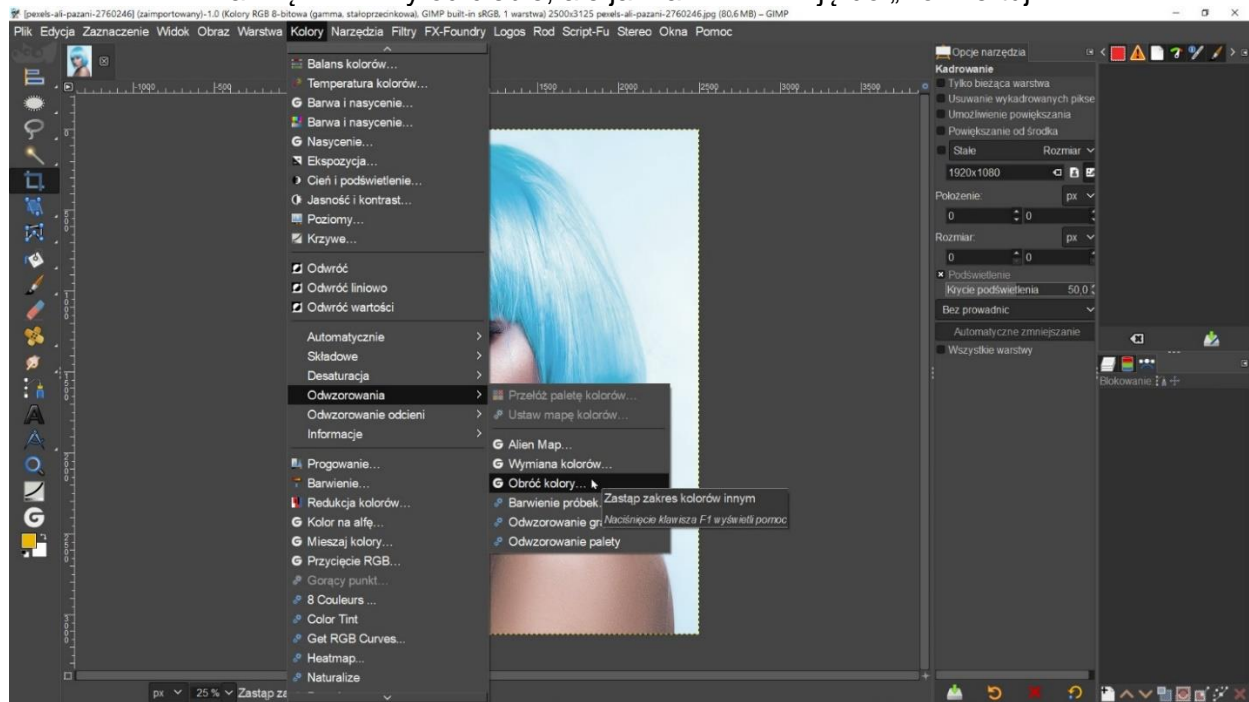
[pexels-ali-pazani-2760246] (zaimportowany)-1.0 (Kolory RGB 8-bitowa (gamma, stałoprzecinkowa), GIMP built-in sRGB, 1 warstwa) 2500x3125 pexels-ali-pazani-2760246.jpg (80,6 MB) – GIMP

Plik Edycja Zaznaczenie Widok Obraz Warstwa Kolory Narzędzia Filtry FX-Foundry Logos Rod Script-Fu Stereo Okna Pomoc

-1000 -500 1500 2000 2500 3000 3500

Balans kolorów…
Temperatura kolorów…
Barwa i nasycenie…
Barwa i nasycenie…
Nasycenie…
Ekspozycja…
Cień i podświetlenie…
Jasność i kontrast…
Poziomy…
Krzywe…
Odwróć
Odwróć liniowo
Odwróć wartości
Automatycznie
Składowe
Desaturacja
Odwzorowania
Odwzorowanie odcieni
Informacje
Progowanie…
Barwienie…
Redukcja kolorów…
Kolor na alfę…
Mieszaj kolory…
Przycięcie RGB…
Gorący punkt…
8 Couleurs …
Color Tint
Get RGB Curves…
Heatmap…
Naturalize

Przełóż paletę kolorów…
Ustaw mapę kolorów…
Alien Map…
Wymiana kolorów…
Obróć kolory…
Barwienie próbek…
Odwzorowanie gr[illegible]
Odwzorowanie palety

Zastąp zakres kolorów innym
Naciśnięcie klawisza F1 wyświetli pomoc

Opcje narzędzia
Kadrowanie
Tylko bieżąca warstwa
Usuwanie wykadrowanych pikse
Umożliwienie powiększania
Powiększanie od środka
Stałe Rozmiar
1920x1080
Położenie: px
0 0
Rozmiar: px
0 0
Podświetlenie
Krycie podświetlenia 50,0
Bez prowadnic
Automatyczne zmniejszanie
Wszystkie warstwy

Blokowanie:

px 25 % Zastąp za